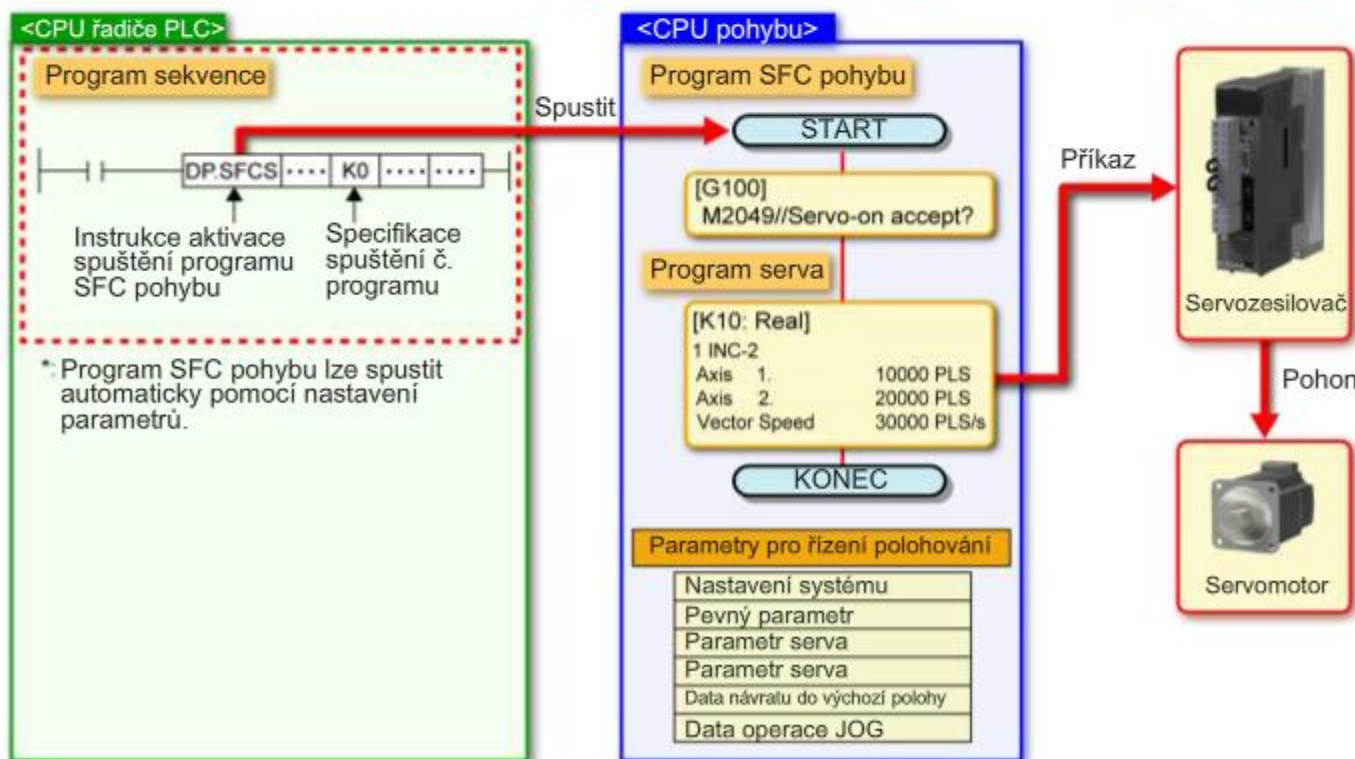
<CPU řadiče PLC>

Program sekvence

DP.SFCS ···· K0 ···· ····

Instrukce aktivace spuštění programu SFC pohybu

Specifikace spuštění č. programu

*: Program SFC pohybu lze spustit automaticky pomocí nastavení parametrů.

Spustit

<CPU pohybu>

Program SFC pohybu

START

[G100]
M2049//Servo-on accept?

Program serva

[K10: Real]
1 INC-2
Axis 1. 10000 PLS
Axis 2. 20000 PLS
Vector Speed 30000 PLS/s

KONEC

Parametry pro řízení polohování

Nastavení systému
Pevný parametr
Parametr serva
Parametr serva
Data návratu do výchozí polohy
Data operace JOG

Příkaz

Servozesilovač

Pohon

Servomotor